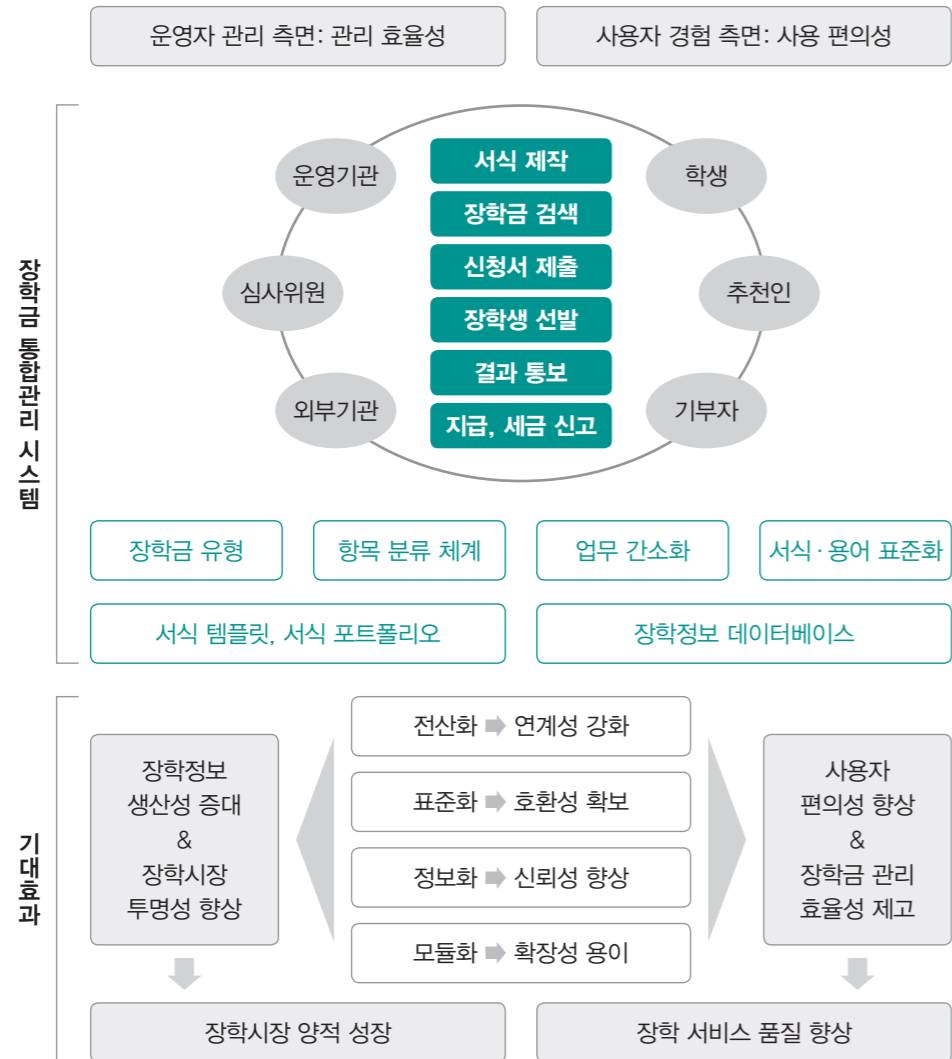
운영자 관리 측면: 관리 효율성

사용자 경험 측면: 사용 편의성

장학금 통합관리 시스템

운영기관

심사위원

외부기관

서식 제작

장학금 검색

신청서 제출

장학생 선발

결과 통보

지급, 세금 신고

학생

추천인

기부자

장학금 유형

항목 분류 체계

업무 간소화

서식 · 용어 표준화

서식 템플릿, 서식 포트폴리오

장학정보 데이터베이스

기대효과

장학정보 생산성 증대 & 장학시장 투명성 향상

전산화 ➡ 연계성 강화

표준화 ➡ 호환성 확보

정보화 ➡ 신뢰성 향상

모듈화 ➡ 확장성 용이

사용자 편의성 향상 & 장학금 관리 효율성 제고

장학시장 양적 성장

장학 서비스 품질 향상